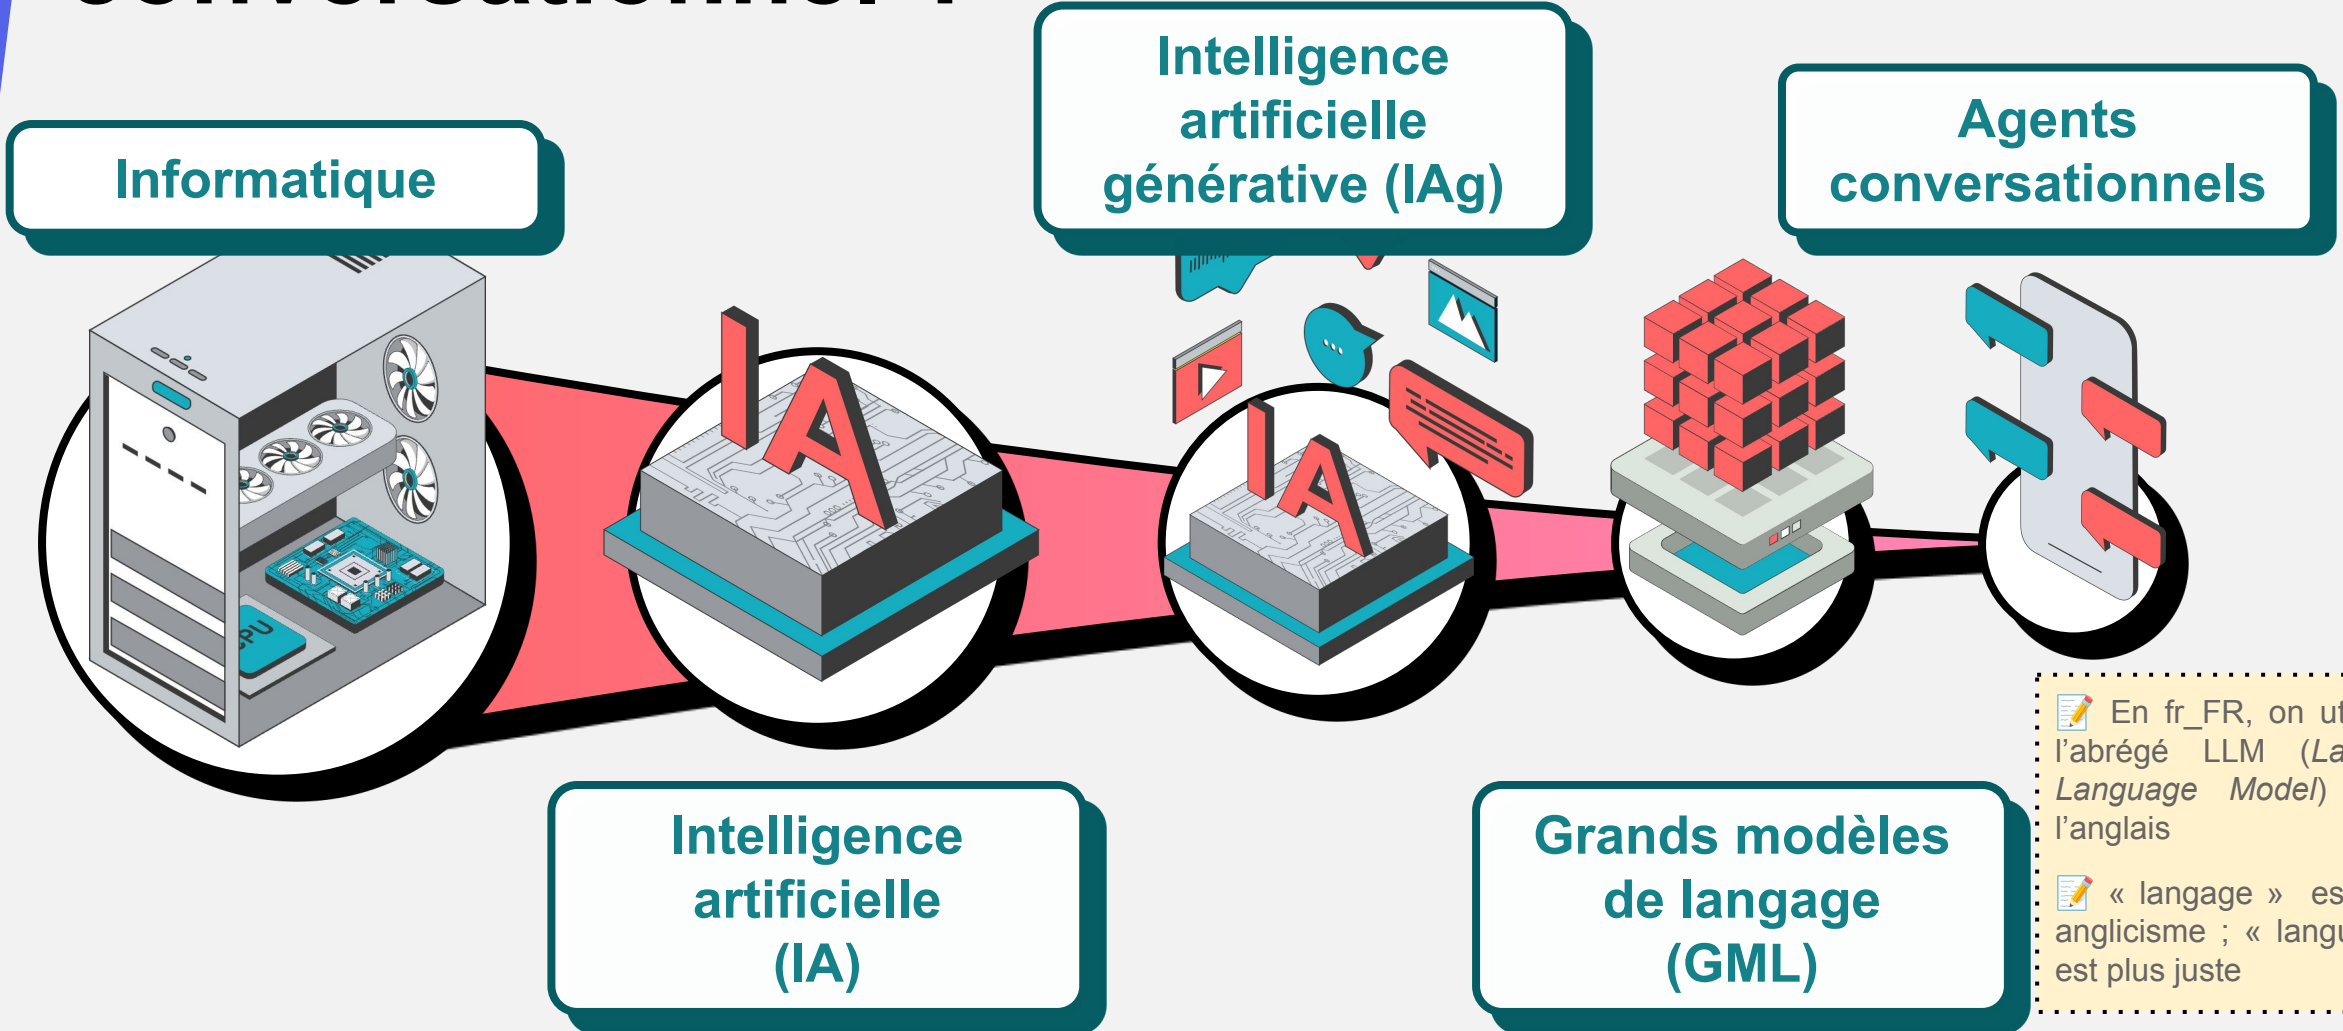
Informatique

Intelligence artificielle générative (IAg)

Agents conversationnels

IA

IA

PU

Intelligence artificielle (IA)

Grands modèles de langage (GML)

📝 En fr_FR, on ut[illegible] l'abrégé LLM (La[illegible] Language Model) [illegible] l'anglais

📝 « langage » es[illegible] anglicisme ; « langu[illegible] est plus juste